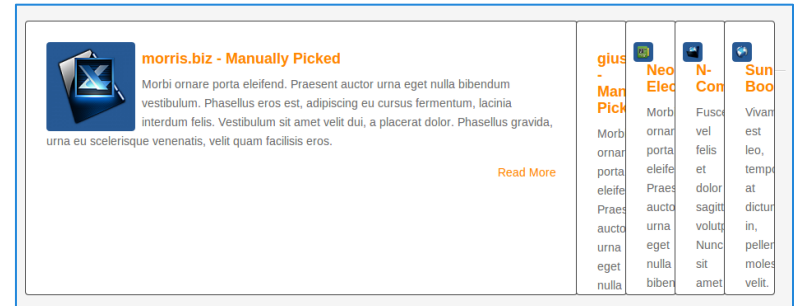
morris.biz - Manually Picked

Morbi ornare porta eleifend. Praesent auctor urna eget nulla bibendum vestibulum. Phasellus eros est, adipiscing eu cursus fermentum, lacinia interdum felis. Vestibulum sit amet velit dui, a placerat dolor. Phasellus gravida, urna eu scelerisque venenatis, velit quam facilisis eros.

Read More

gius - Man Pick

Morb ornar porta eleife Praes aucto urna eget nulla

Neo Elec

Morb ornar porta eleife Praes aucto urna eget nulla biben

N-Com

Fusce vel felis et dolor sagitt volutp Nunc sit amet

Sun Boo

Vivam est leo, tempo at dictur in, peller moles velit.